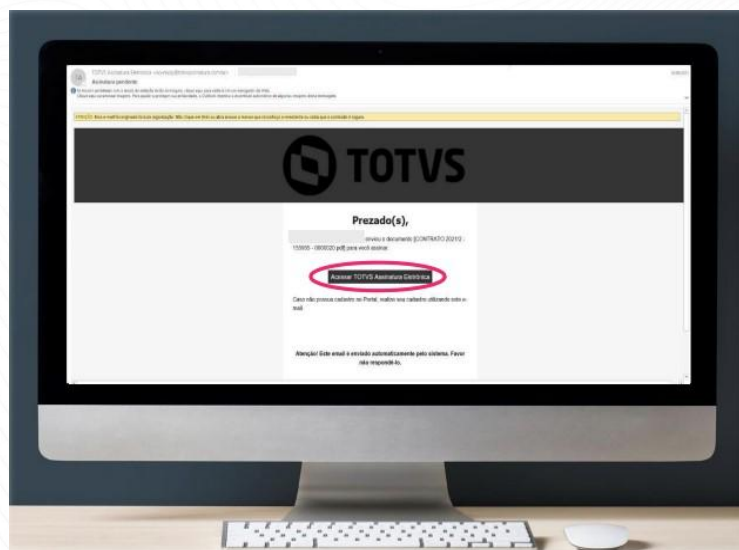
TOTVS Assinatura Eletrônica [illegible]
Assinatura pendente

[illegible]

TOTVS

Prezado(s),

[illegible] enviou o documento [CONTRATO 20210 - 155655 - 0800020.pdf] para você assinar.

Acessar TOTVS Assinatura Eletrônica

Caso não possua cadastro no Portal, realize seu cadastro utilizando este e-mail.

Atenção! Este email é enviado automaticamente pelo sistema. Favor não respondê-lo.